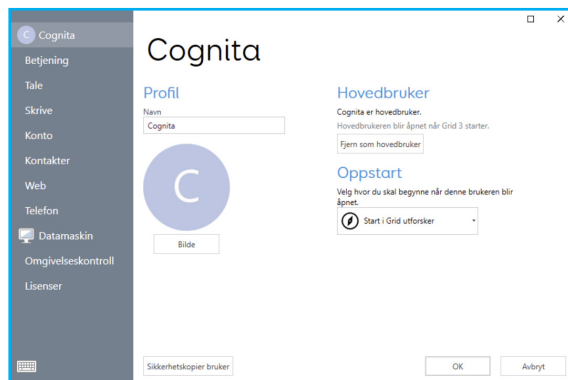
C Cognita
Betjening
Tale
Skrive
Konto
Kontakter
Web
Telefon
Datamaskin
Omgivelseskontroll
Lisenser

Cognita

Profil
Navn
Cognita
C
Bilde

Hovedbruker
Cognita er hovedbruker.
Hovedbrukeren blir åpnet når Grid 3 starter.
Fjern som hovedbruker

Oppstart
Velg hvor du skal begynne når denne brukeren blir åpnet.
Start i Grid utforsker

Sikkerhetskopier bruker
OK
Avbryt